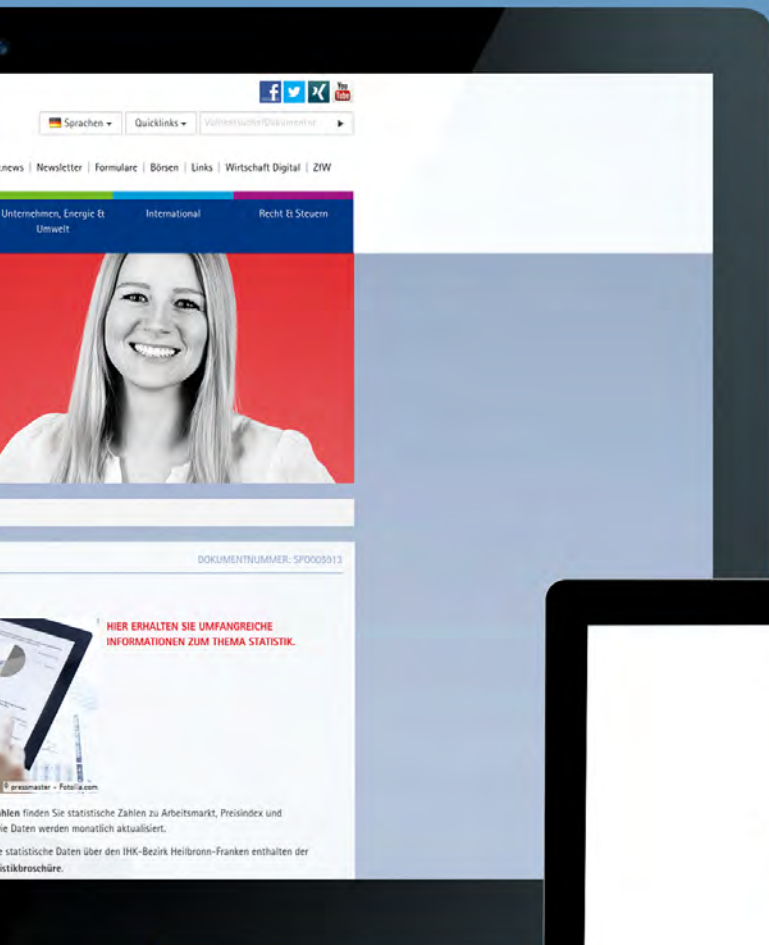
Sprachen ▾ Quicklinks ▾ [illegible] ▸

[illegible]news | Newsletter | Formulare | Börsen | Links | Wirtschaft Digital | ZfW

Unternehmen, Energie & Umwelt International Recht & Steuern

DOKUMENTNUMMER: SP000013

HIER ERHALTEN SIE UMFANGREICHE INFORMATIONEN ZUM THEMA STATISTIK.

© pressmaster - Fotolia.com

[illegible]hlen finden Sie statistische Zahlen zu Arbeitsmarkt, Preisindex und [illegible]ie Daten werden monatlich aktualisiert.

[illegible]e statistische Daten über den IHK-Bezirk Heilbronn-Franken enthalten der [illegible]istikbroschüre.